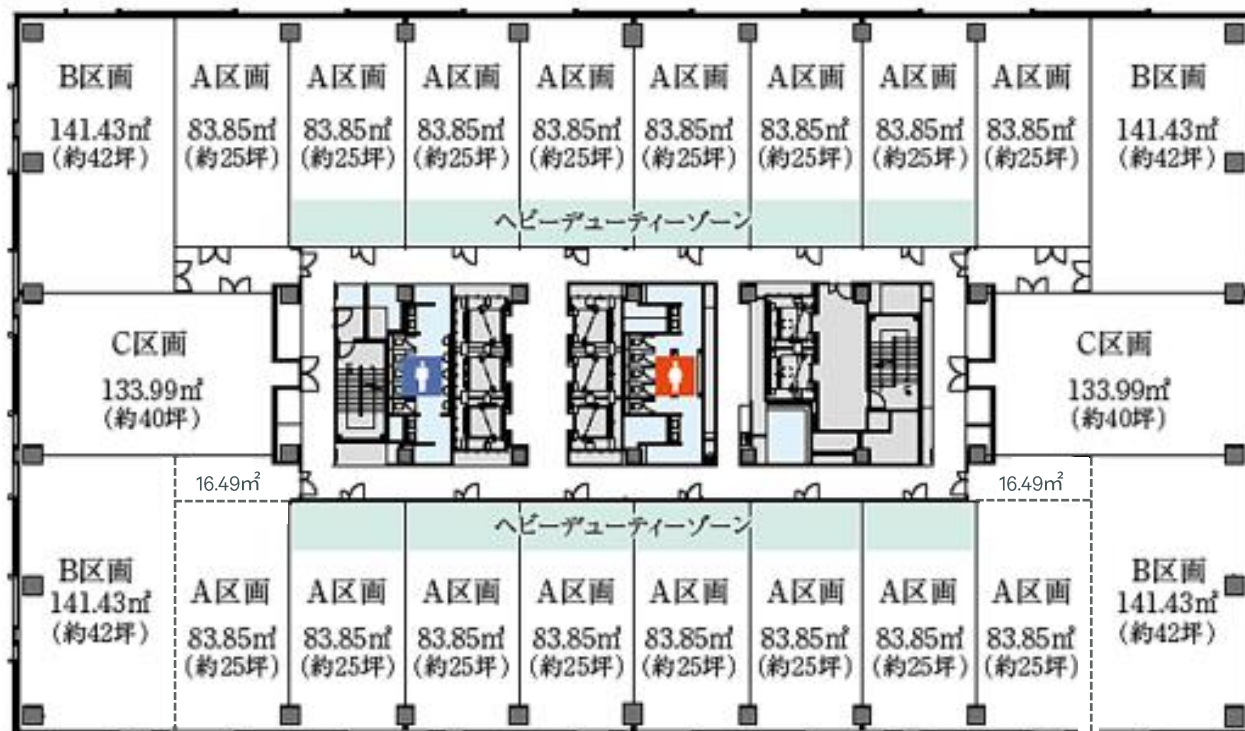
B区画
141.43㎡
(約42坪)

A区画
83.85㎡
(約25坪)

A区画
83.85㎡
(約25坪)

A区画
83.85㎡
(約25坪)

A区画
83.85㎡
(約25坪)

A区画
83.85㎡
(約25坪)

A区画
83.85㎡
(約25坪)

A区画
83.85㎡
(約25坪)

A区画
83.85㎡
(約25坪)

B区画
141.43㎡
(約42坪)

ヘビーデューティーゾーン

C区画
133.99㎡
(約40坪)

C区画
133.99㎡
(約40坪)

16.49㎡

16.49㎡

ヘビーデューティーゾーン

B区画
141.43㎡
(約42坪)

A区画
83.85㎡
(約25坪)

A区画
83.85㎡
(約25坪)

A区画
83.85㎡
(約25坪)

A区画
83.85㎡
(約25坪)

A区画
83.85㎡
(約25坪)

A区画
83.85㎡
(約25坪)

A区画
83.85㎡
(約25坪)

A区画
83.85㎡
(約25坪)

B区画
141.43㎡
(約42坪)